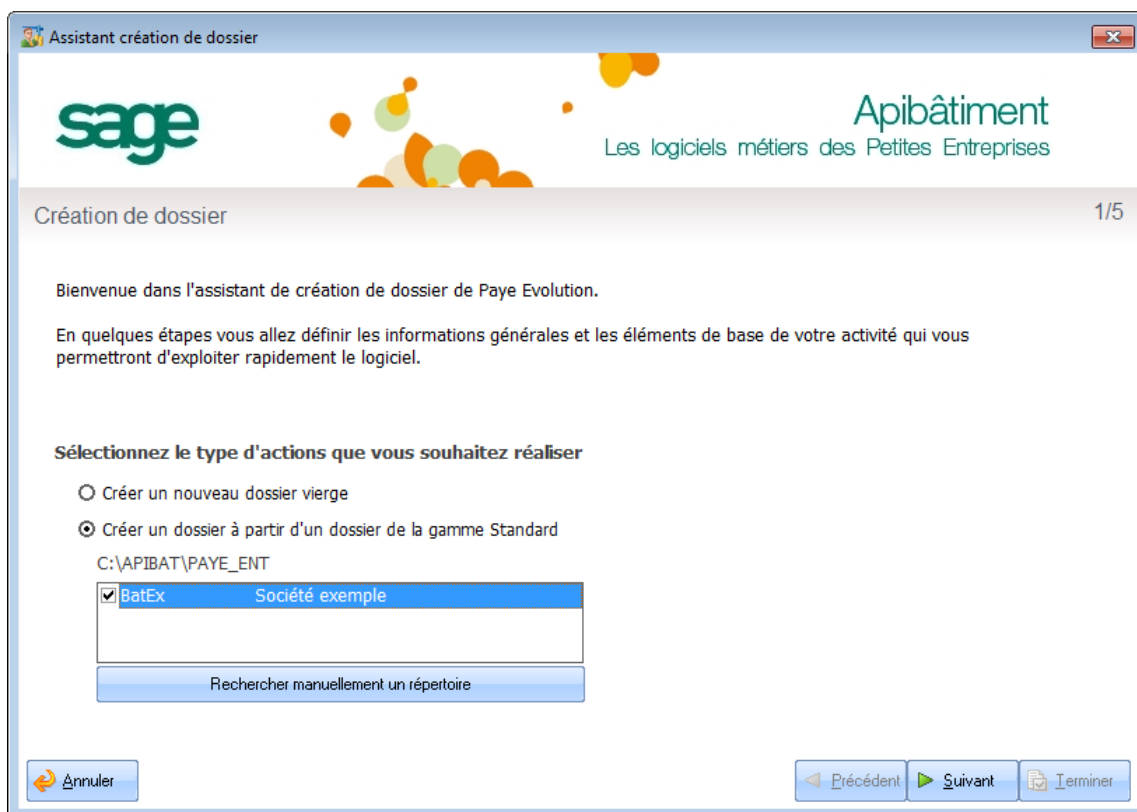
Assistant création de dossier

sage

Apibâtiment
Les logiciels métiers des Petites Entreprises

Création de dossier

1/5

Bienvenue dans l'assistant de création de dossier de Paye Evolution.

En quelques étapes vous allez définir les informations générales et les éléments de base de votre activité qui vous permettront d'exploiter rapidement le logiciel.

Sélectionnez le type d'actions que vous souhaitez réaliser

Créer un nouveau dossier vierge

Créer un dossier à partir d'un dossier de la gamme Standard

C:\APIBAT\PAYE_ENT

| BatEx | Société exemple |
|---|---|

Rechercher manuellement un répertoire

Annuler

Précédent

Suivant

Terminer